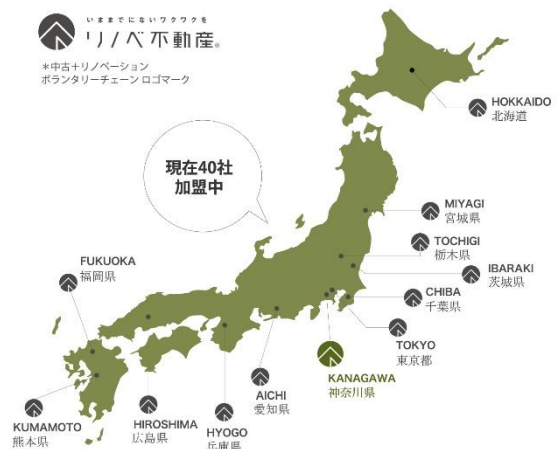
いままでにないワクワクを
リノベ不動産®

＊中古＋リノベーション
ボランタリーチェーン ロゴマーク

現在40社
加盟中

HOKKAIDO
北海道

MIYAGI
宮城県

TOCHIGI
栃木県

IBARAKI
茨城県

CHIBA
千葉県

TOKYO
東京都

KANAGAWA
神奈川県

FUKUOKA
福岡県

AICHI
愛知県

HYOGO
兵庫県

HIROSHIMA
広島県

KUMAMOTO
熊本県